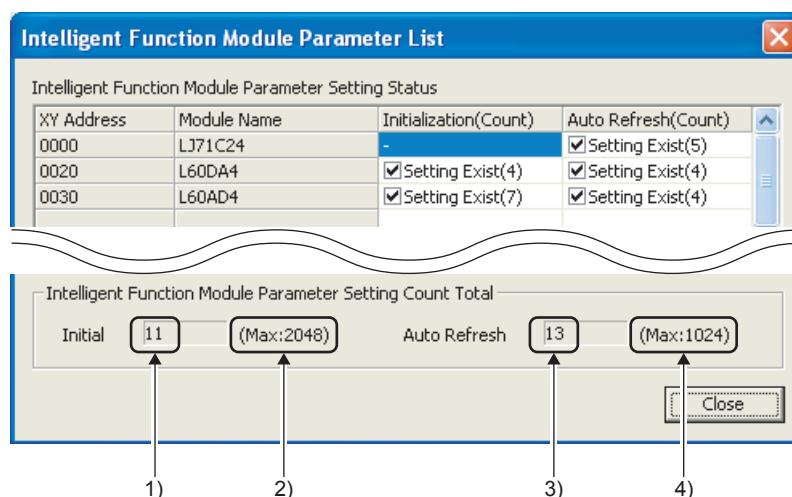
Intelligent Function Module Parameter List

Intelligent Function Module Parameter Setting Status

| XY Address | Module Name | Initialization(Count) | Auto Refresh(Count) |
|---|---|---|---|
| 0000 | LJ71C24 | - | ☑Setting Exist(5) |
| 0020 | L60DA4 | ☑Setting Exist(4) | ☑Setting Exist(4) |
| 0030 | L60AD4 | ☑Setting Exist(7) | ☑Setting Exist(4) |

Intelligent Function Module Parameter Setting Count Total

Initial 11 (Max:2048) Auto Refresh 13 (Max:1024)

Close

1) 2) 3) 4)